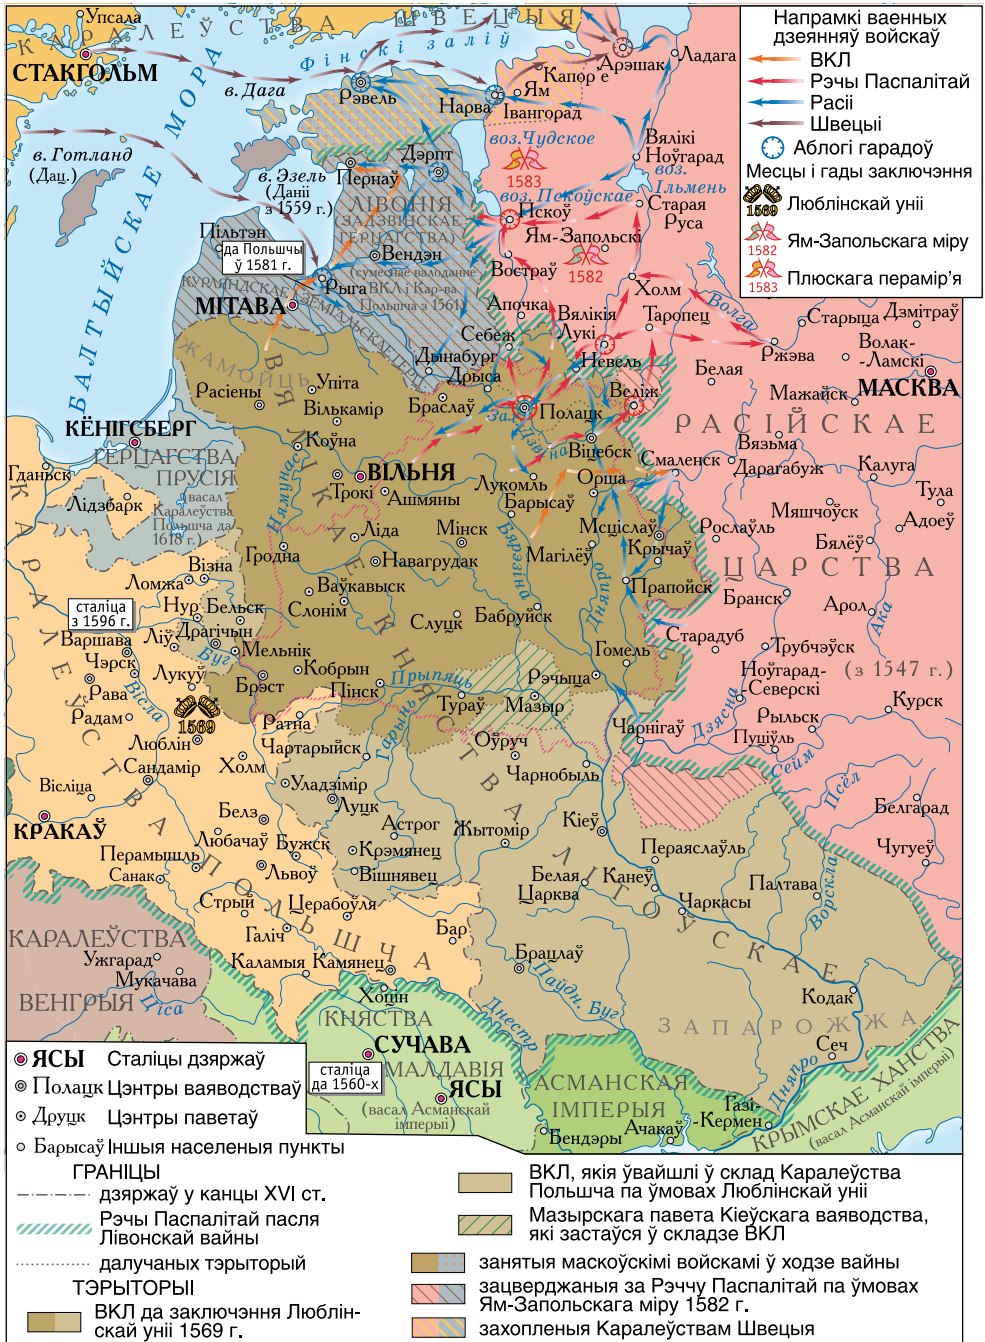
Напрамкі ваенных дзеянняў войскаў
ВКЛ
Рэчы Паспалітай
Расіі
Швецыі
Аблогі гарадоў
Месцы і гады заключэння
1569 Люблінскай уніі
1582 Ям-Запольскага міру
1583 Плюскага перамір'я

Упсала
КАРАЛЕЎСТВА ШВЕЦЫЯ
СТАКГОЛЬМ
Фінскі заліў
в. Дага
Рэвель
Нарва
Іванігарад
Ям
Капор'е
Арэшак
Ладага
в. Готланд (Дац.)
БАЛТЫЙСКАЕ МОРА
в. Эзель (Даніі з 1559 г.)
Пернаў
Дэрпт
ЛІВОНІЯ (ЗАДЗВІНСКАЕ ГЕРЦАГСТВА)
Вендэн
(сумеснае валоданне ВКЛ і Кар-ва Польшча з 1561)
воз. Чудское
1583
воз. Пскоўскае
Пскоў
Вялікі Ноўгарад
воз. Ільмень
Старая Руса
Ям-Запольскі
Пільтэн
да Польшчы ў 1581 г.
КУРЛЯНДСКАЕ І ЗЕМГАЛЬСКАЕ ГЕРЦАГСТВА
МІТАВА
Рыга
Востраў
1582
Апочка
Холм
Вялікія Лукі
Таропец
Волга
Старыца
Дзмітраў
Себеж
Дынабург
Дрыса
Невель
Ржэва
Волак-Ламскі
Белая
ЖАМОЙЦЬ
Расіены
Упіта
Вількамір
Браслаў
Полацк
Веліж
Мажайск
МАСКВА
Коўна
Заходняя Дзвіна
Віцебск
РАСІЙСКАЕ ЦАРСТВА
Вязьма
КЁНІГСБЕРГ
ГЕРЦАГСТВА ПРУСІЯ
(васал Каралеўства Польшча да 1618 г.)
Гданьск
Лідзбарк
ВІЛЬНЯ
Трокі
Ашмяны
Лукомль
Барысаў
Орша
Смаленск
Дарагабуж
Калуга
Тула
Нёман
Ліда
Мінск
Мсціслаў
Рослаўль
Мяшчоўск
Адоеў
Гродна
Навагрудак
Магілёў
Крычаў
Бялёў
Візна
Ломжа
Ваўкавыск
Слонім
Слуцк
Бабруйск
Прапойск
Бранск
Арол
сталіца з 1596 г.
Нур
Бельск
Варшава
Ліў
Драгічын
Мельнік
Дняпро
Бярэзіна
Старадуб
Трубчэўск
Ока
Чэрск
Лукаў
Кобрын
Пінск
Гомель
Ноўгарад-Северскі
(з 1547 г.)
Рава
Брэст
Прыпяць
Рэчыца
Курск
Радам
1569
Тураў
Мазыр
Чарнігаў
Рыльск
Вісла
Люблін
Ратна
Гарынь
Оўруч
Дзясна
Пуціўль
Сандамір
Холм
Чартарыйск
Чарнобыль
Сейм
Вісліца
Уладзімір
Луцк
Пёсел
Белз
Астрог
Жытомір
Кіеў
Белгарад
КРАКАЎ
Любачаў
Бужск
Крэмянец
Пераяслаўль
Чугуеў
Перамышль
Санак
Львоў
Вішнявец
Белая Царква
Канеў
Полтава
Черкасы
Ворскла
Стрый
Церабоўля
Бар
Галіч
КАРАЛЕЎСТВА ПОЛЬШЧА
ВЯЛІКАЕ КНЯСТВА ЛІТОЎСКАЕ
КАРАЛЕЎСТВА ВЕНГРЫЯ
Ужгарад
Мукачава
Ціса
Каламыя
Камянец
Брацлаў
Паўдн. Буг
Днестр
Хоцін
КНЯСТВА МАЛДАВІЯ
(васал Асманскай імперыі)
сталіца да 1560-х
СУЧАВА
ЯСЫ
Кодак
ЗАПАРОЖЖА
Сеч
Днепр
АСМАНСКАЯ ІМПЕРЫЯ
Газі-Кермен
Ачакаў
Бендэры
КРЫМСКАЕ ХАНСТВА (васал Асманскай імперыі)

ЯСЫ Сталіцы дзяржаў
Полацк Цэнтры ваяводстваў
Друцк Цэнтры паветаў
Барысаў Іншыя населеныя пункты
ГРАНІЦЫ
дзяржаў у канцы XVI ст.
Рэчы Паспалітай пасля Лівонскай вайны
далучаных тэрыторый
ТЭРЫТОРЫІ
ВКЛ да заключэння Люблінскай уніі 1569 г.
ВКЛ, якія ўвайшлі ў склад Каралеўства Польшча па ўмовах Люблінскай уніі
Мазырскага павета Кіеўскага ваяводства, якія засталіся ў складзе ВКЛ
занятыя маскоўскімі войскамі ў ходзе вайны
зацверджаныя за Рэччу Паспалітай па ўмовах Ям-Запольскага міру 1582 г.
захопленыя Каралеўствам Швецыя